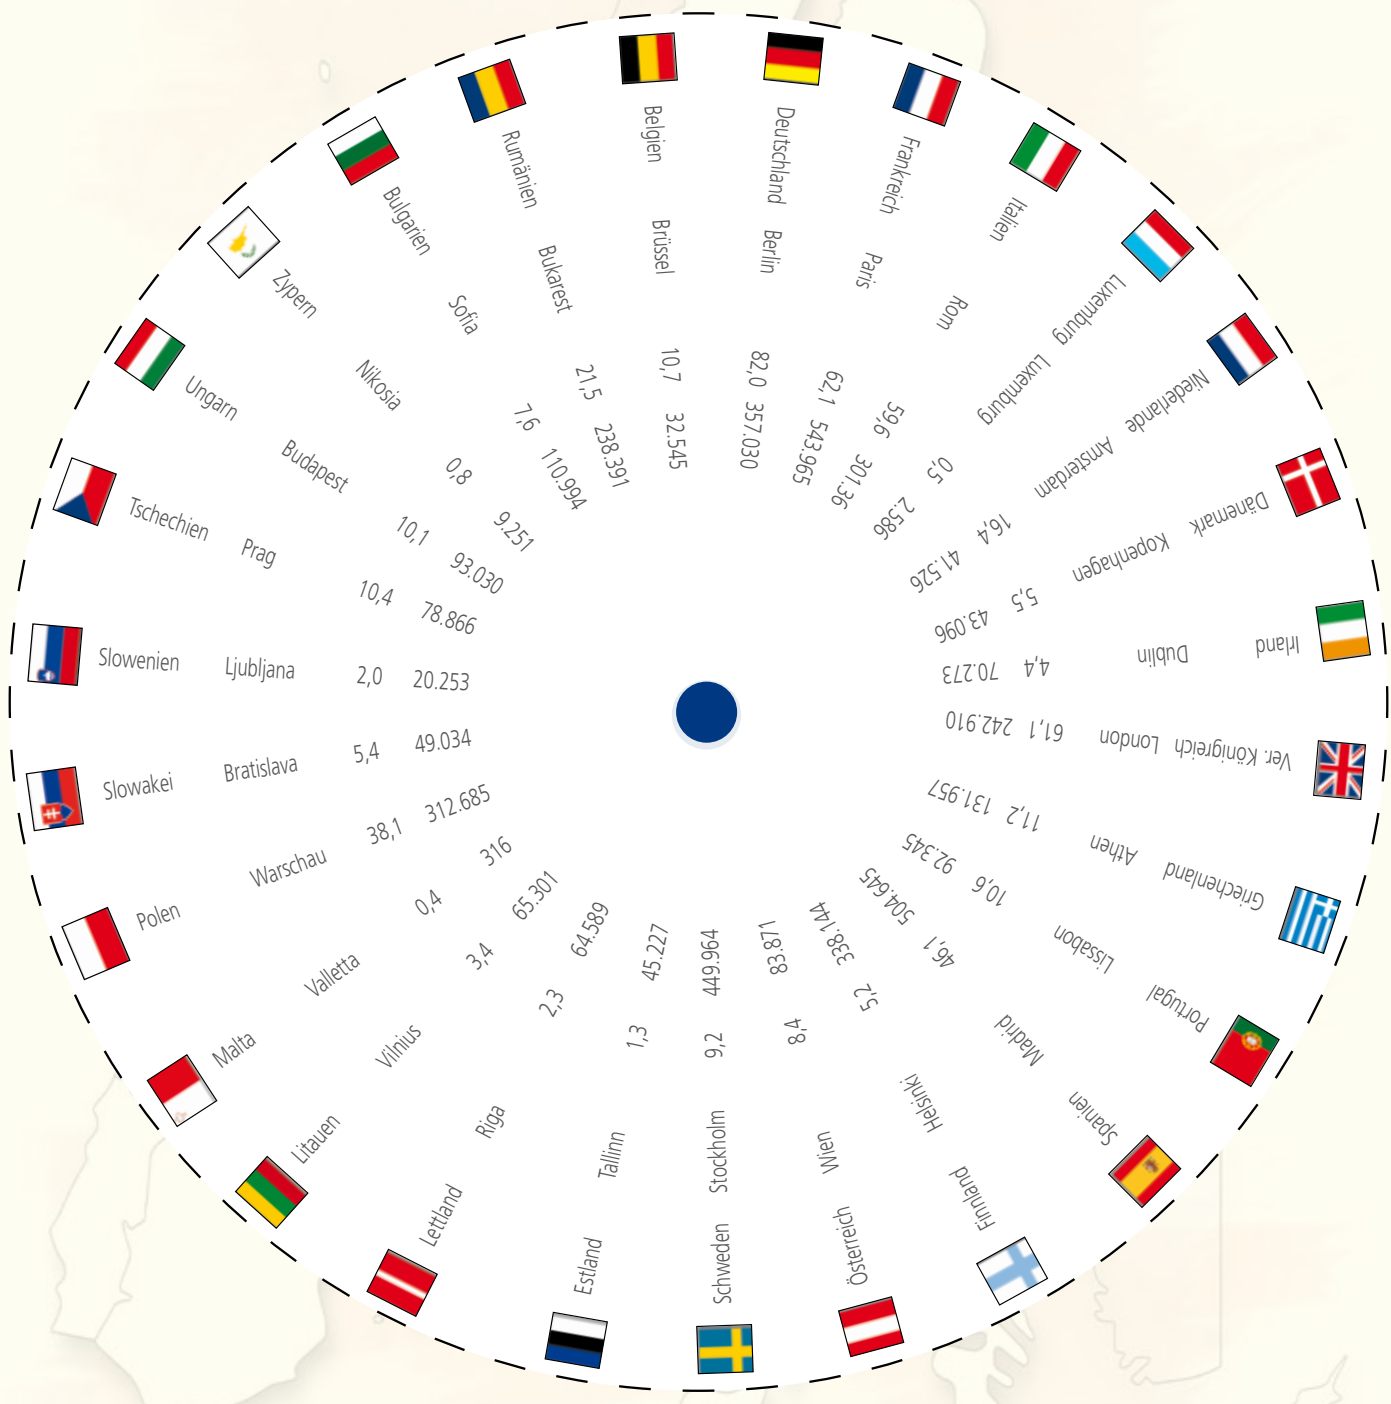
Belgien
Brüssel
10,7
32.545

Deutschland
Berlin
82,0
357.030

Frankreich
Paris
62,1
543.965

Italien
Rom
59,6
301.36

Luxemburg
Luxemburg
0,5
2.586

Niederlande
Amsterdam
16,4
41.526

Dänemark
Kopenhagen
5,5
43.096

Irland
Dublin
4,4
70.273

Ver. Königreich
London
61,1
242.910

Griechenland
Athen
11,2
131.957

Portugal
Lissabon
10,6
92.345

Spanien
Madrid
46,1
504.645

Finnland
Helsinki
5,2
338.144

Österreich
Wien
8,4
83.871

Schweden
Stockholm
9,2
449.964

Estland
Tallinn
1,3
45.227

Lettland
Riga
2,3
64.589

Litauen
Vilnius
3,4
65.301

Malta
Valletta
0,4
316

Polen
Warschau
38,1
312.685

Slowakei
Bratislava
5,4
49.034

Slowenien
Ljubljana
2,0
20.253

Tschechien
Prag
10,4
78.866

Ungarn
Budapest
10,1
93.030

Zypern
Nikosia
0,8
9.251

Bulgarien
Sofia
7,6
110.994

Rumänien
Bukarest
21,5
238.391